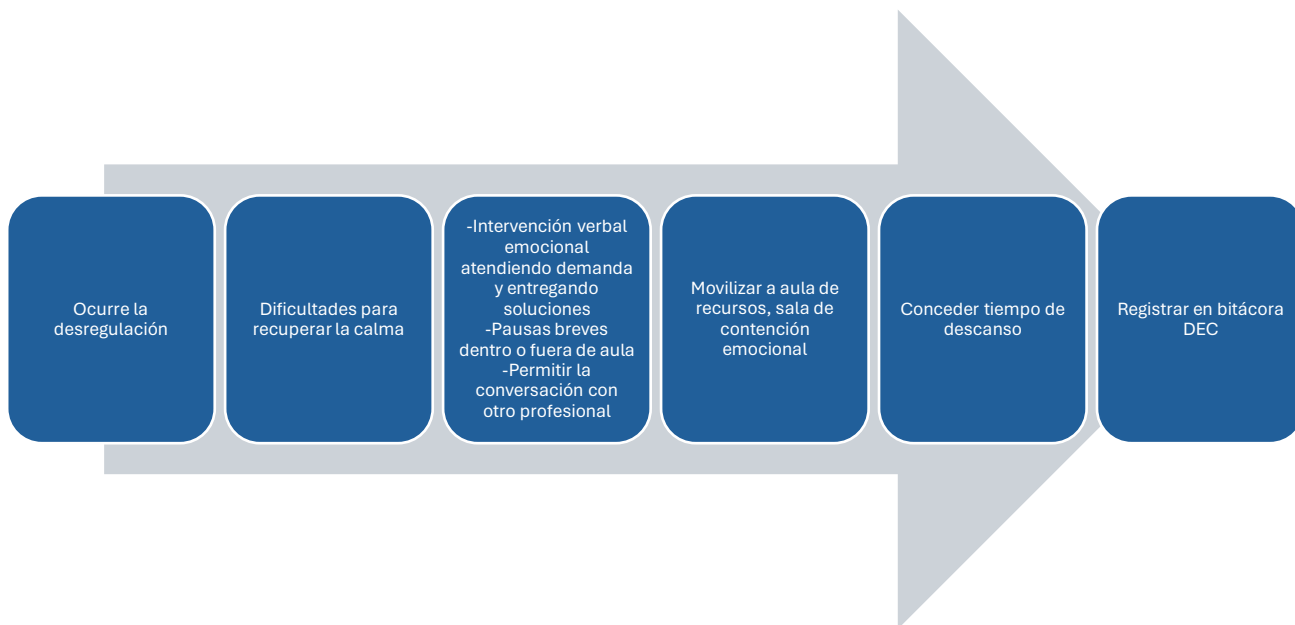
Ocurre la desregulación

Dificultades para recuperar la calma

-Intervención verbal emocional atendiendo demanda y entregando soluciones
-Pausas breves dentro o fuera de aula
-Permitir la conversación con otro profesional

Movilizar a aula de recursos, sala de contención emocional

Conceder tiempo de descanso

Registrar en bitácora DEC